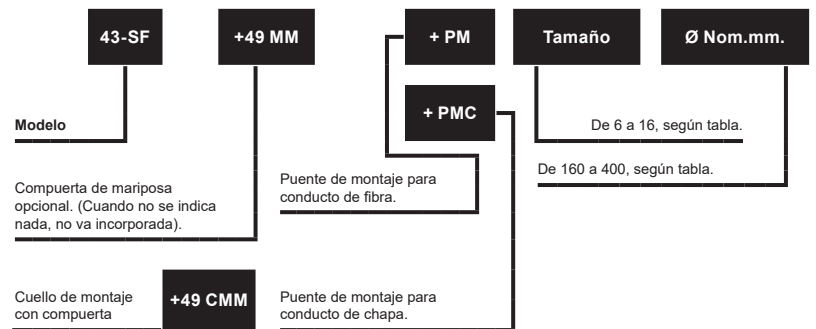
43-SF

+49 MM

+ PM

Tamaño

Ø Nom.mm.

+ PMC

Modelo

De 6 a 16, según tabla.

De 160 a 400, según tabla.

Compuerta de mariposa opcional. (Cuando no se indica nada, no va incorporada).

Puente de montaje para conducto de fibra.

Cuello de montaje con compuerta

+49 CMM

Puente de montaje para conducto de chapa.